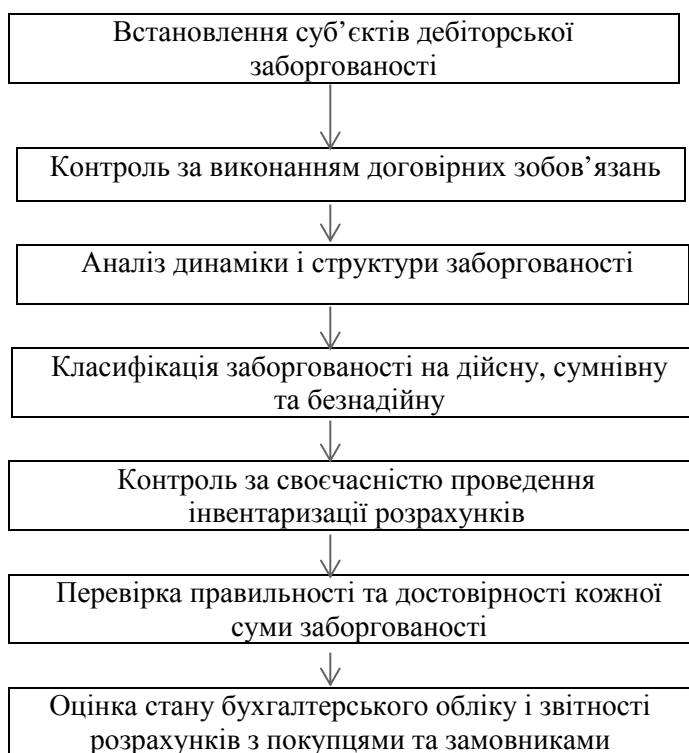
Встановлення суб'єктів дебіторської заборгованості

Контроль за виконанням договірних зобов'язань

Аналіз динаміки і структури заборгованості

Класифікація заборгованості на дійсну, сумнівну та безнадійну

Контроль за своєчасністю проведення інвентаризації розрахунків

Перевірка правильності та достовірності кожної суми заборгованості

Оцінка стану бухгалтерського обліку і звітності розрахунків з покупцями та замовниками